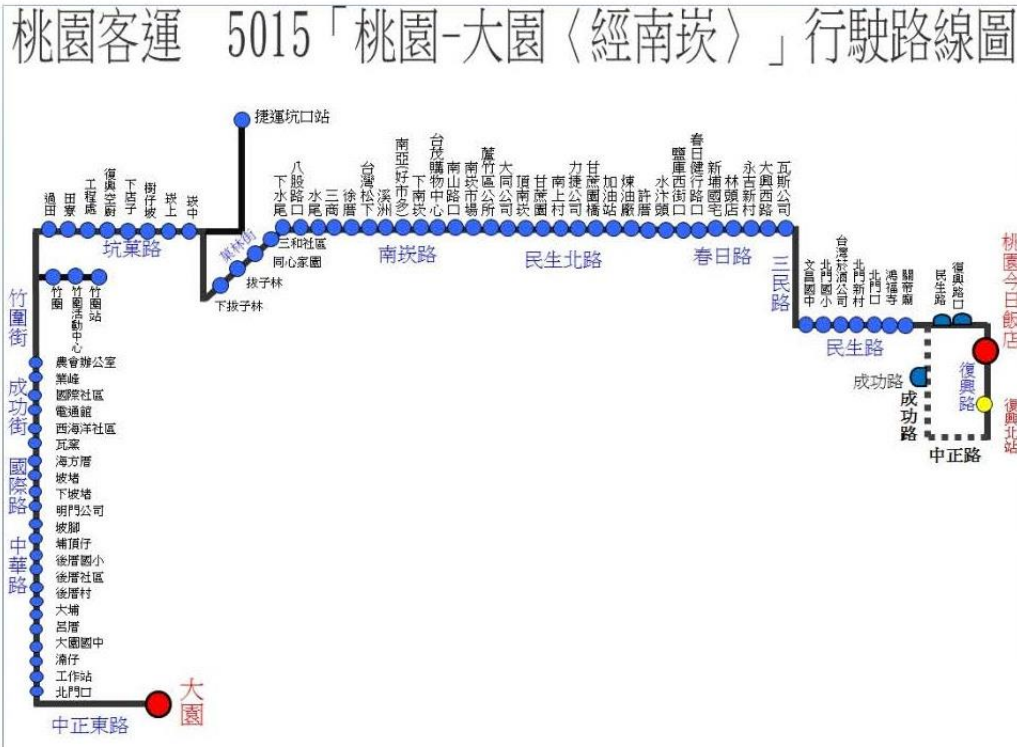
桃園客運 5015「桃園-大園〈經南崁〉」行駛路線圖

捷運坑口站

過田 田寮 工程處 復興空廚 下店子 樹仔坡 崁上 崁中

坑菓路

菓林街

三和社區 同心家園 拔子林 下拔子林

八股路口 下水尾 水尾 三商 徐厝 台灣松下 溪洲 南亞好市多 下南崁 台茂購物中心 南山路口 南崁市場 蘆竹區公所 大同公司 頂南崁 甘蔗園 南上村 力捷公司 甘蔗園橋 加油站 煉油廠 許厝 水汴頭 鹽庫西街口 春日德行路口 新埔國宅 林頭店 永吉新村 大興西路 瓦斯公司

南崁路 民生北路 春日路

三民路

文昌國中 北門國小 台灣菸酒公司 北門新村 北門口 鴻福寺 關帝廟 民生路 復興路口

民生路

桃園今日飯店

成功路
成功路
復興路
復興北站
中正路

竹圍街
竹圍 竹圍活動中心 竹圍站

成功街
國際路
中華路

農會辦公室 業峰 國際社區 電通館 西海洋社區 瓦窯 海方厝 坡堵 下坡堵 明門公司 坡腳 埔頂仔 後厝國小 後厝社區 後厝村 大埔 呂厝 大園國中 滄仔 工作站 北門口

中正東路

大園